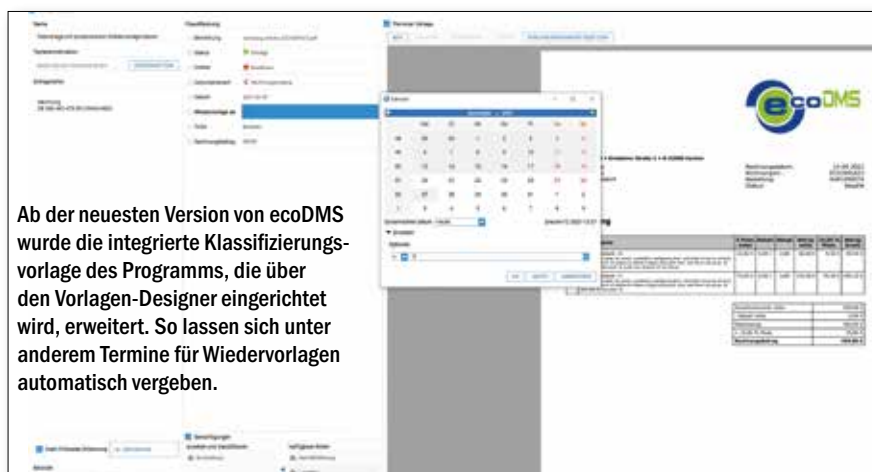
ecoDMS

Ab der neuesten Version von ecoDMS wurde die integrierte Klassifizierungsvorlage des Programms, die über den Vorlagen-Designer eingerichtet wird, erweitert. So lassen sich unter anderem Termine für Wiedervorlagen automatisch vergeben.